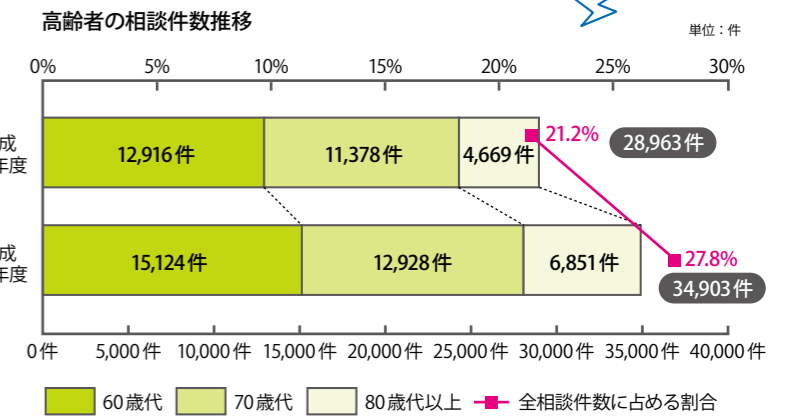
高齢者の相談件数推移

単位：件

0% 5% 10% 15% 20% 25% 30%

成
年度

12,916件 11,378件 4,669件 21.2% 28,963件

成
年度

15,124件 12,928件 6,851件 27.8% 34,903件

0件 5,000件 10,000件 15,000件 20,000件 25,000件 30,000件 35,000件 40,000件

60歳代 70歳代 80歳代以上 全相談件数に占める割合